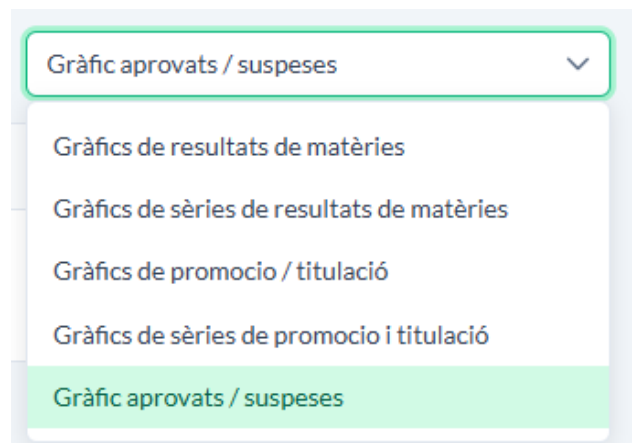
Gràfic aprovats / suspeses

Gràfics de resultats de matèries

Gràfics de sèries de resultats de matèries

Gràfics de promocio / titulació

Gràfics de sèries de promocio i titulació

Gràfic aprovats / suspeses